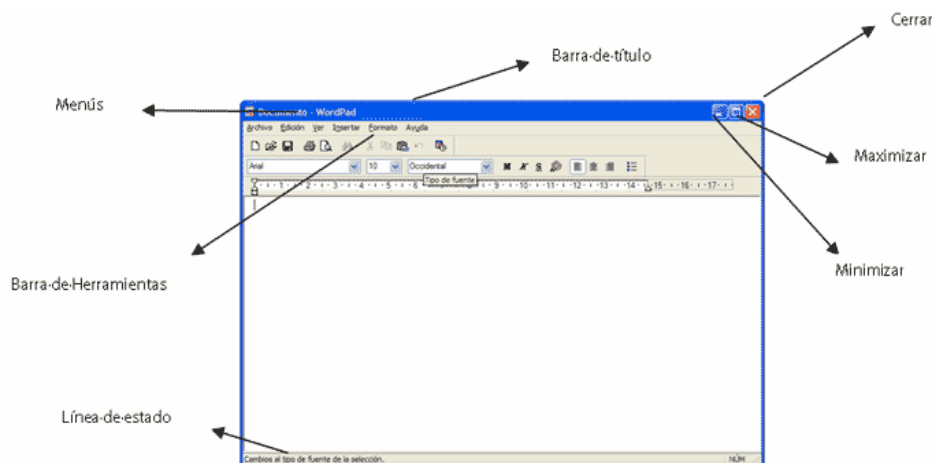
Cerrar

Barra·de·título

Menús

Documento - WordPad

Archivo Edición Ver Insertar Formato Ayuda

Arial 10 Occidental

N K S

Tipo de fuente

1 2 3 4 5 6 7 8 9 10 11 12 13 14 15 16 17

Maximizar

Minimizar

Barra·de·Herramientas

Línea·de·estado

Cambios al tipo de fuente de la selección.

NUM